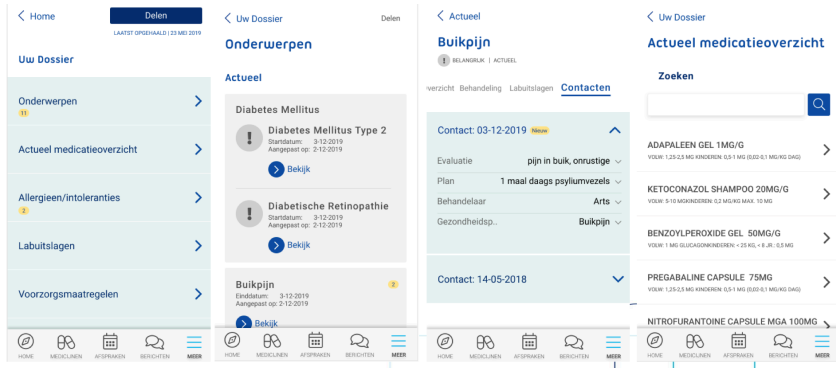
< Home
Delen
LAATST OPGEHAALD | 23 MEI 2019
Uw Dossier
Onderwerpen
11
Actueel medicatieoverzicht
Allergieen/intoleranties
2
Labuitslagen
Voorzorgsmaatregelen
HOME MEDICIJNEN AFSPRAKEN BERICHTEN MEER

< Uw Dossier
Delen
Onderwerpen
Actueel
Diabetes Mellitus
Diabetes Mellitus Type 2
Startdatum: 3-12-2019
Aangepast op: 2-12-2019
Bekijk
Diabetische Retinopathie
Startdatum: 3-12-2019
Aangepast op: 2-12-2019
Bekijk
Buikpijn
2
Einddatum: 3-12-2019
Aangepast op: 2-12-2019
Bekijk
HOME MEDICIJNEN AFSPRAKEN BERICHTEN MEER

< Actueel
Buikpijn
BELANGRIJK | ACTUEEL
overzicht Behandeling Labuitslagen Contacten
Contact: 03-12-2019 Nieuw
Evaluatie pijn in buik, onrustige
Plan 1 maal daags psyliumvezels
Behandelaar Arts
Gezondheidsp.. Buikpijn
Contact: 14-05-2018
HOME MEDICIJNEN AFSPRAKEN BERICHTEN MEER

< Uw Dossier
Actueel medicatieoverzicht
Zoeken
ADAPALEEN GEL 1MG/G
VOLW: 1,25-2,5 MG KINDEREN: 0,5-1 MG (0,02-0,1 MG/KG DAG)
KETOCONAZOL SHAMPOO 20MG/G
VOLW: 5-10 MGKINDEREN: 0,2 MG/KG MAX. 10 MG
BENZOYLPEROXIDE GEL 50MG/G
VOLW: 1 MG GLUCAGONKINDEREN: < 25 KG, < 8 JR.: 0,5 MG
PREGABALINE CAPSULE 75MG
VOLW: 1,25-2,5 MG KINDEREN: 0,5-1 MG (0,02-0,1 MG/KG DAG)
NITROFURANTOINE CAPSULE MGA 100MG
HOME MEDICIJNEN AFSPRAKEN BERICHTEN MEER